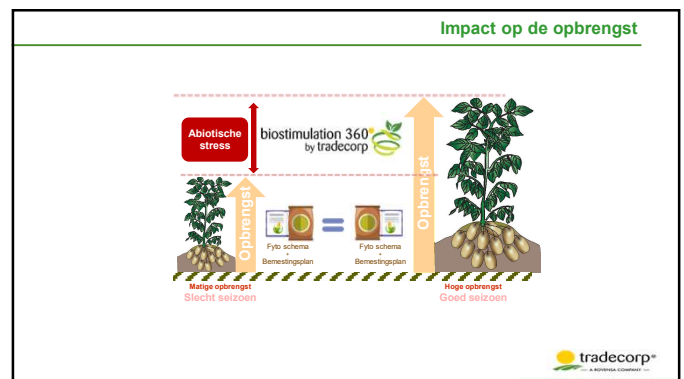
Impact op de opbrengst

Abiotische stress

biostimulation 360° by tradecorp

Opbrengst

Fyto schema + Bemestingsplan

=

Fyto schema + Bemestingsplan

Opbrengst

Matige opbrengst
Slecht seizoen

Hoge opbrengst
Goed seizoen

tradecorp®
A ROVENSA COMPANY